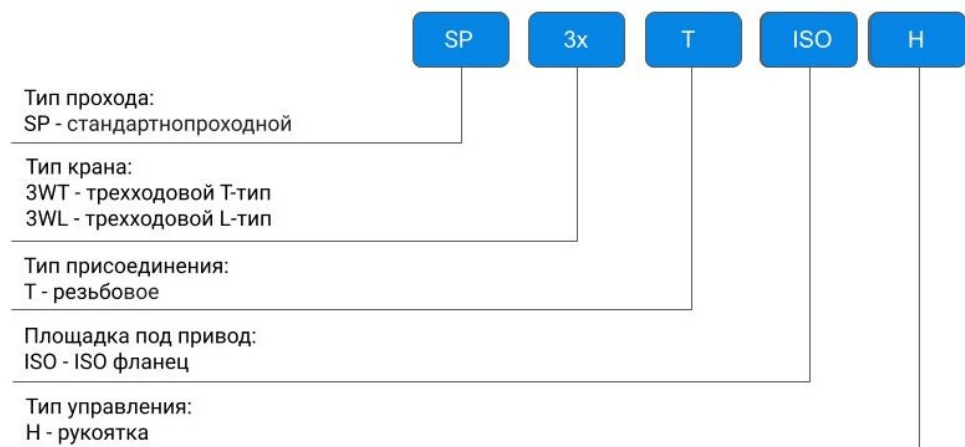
SP 3x T ISO H

Тип прохода:
SP - стандартнопроходной

Тип крана:
3WT - трехходовой Т-тип
3WL - трехходовой L-тип

Тип присоединения:
Т - резьбовое

Площадка под привод:
ISO - ISO фланец

Тип управления:
H - рукоятка